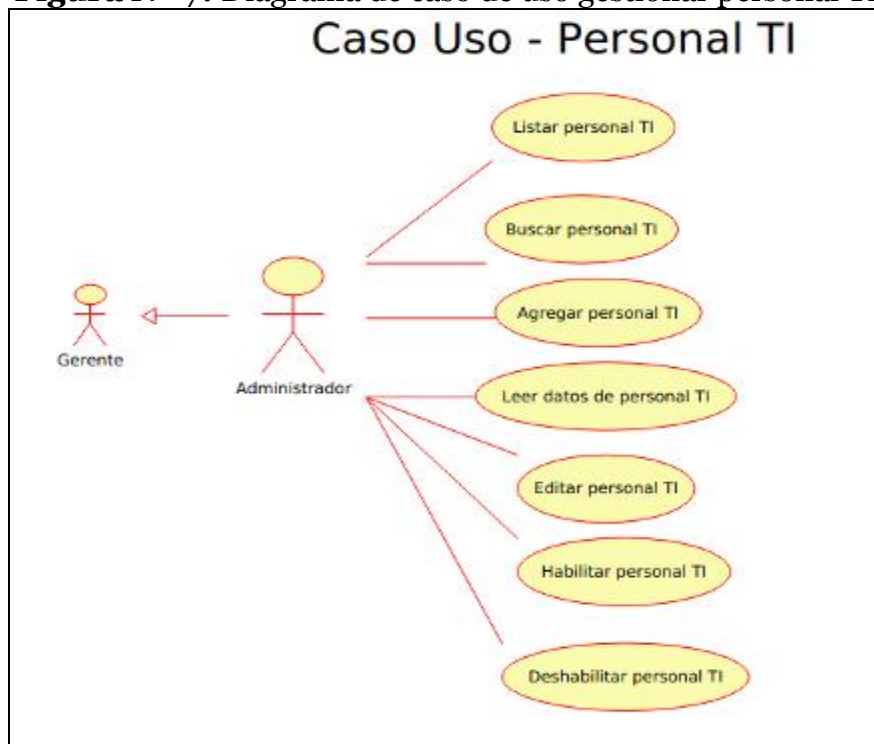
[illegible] Diagrama de caso de uso gestionar personal TI

Caso Uso - Personal TI

Listar personal TI

Buscar personal TI

Agregar personal TI

Gerente

Administrador

Leer datos de personal TI

Editar personal TI

Habilitar personal TI

Deshabilitar personal TI